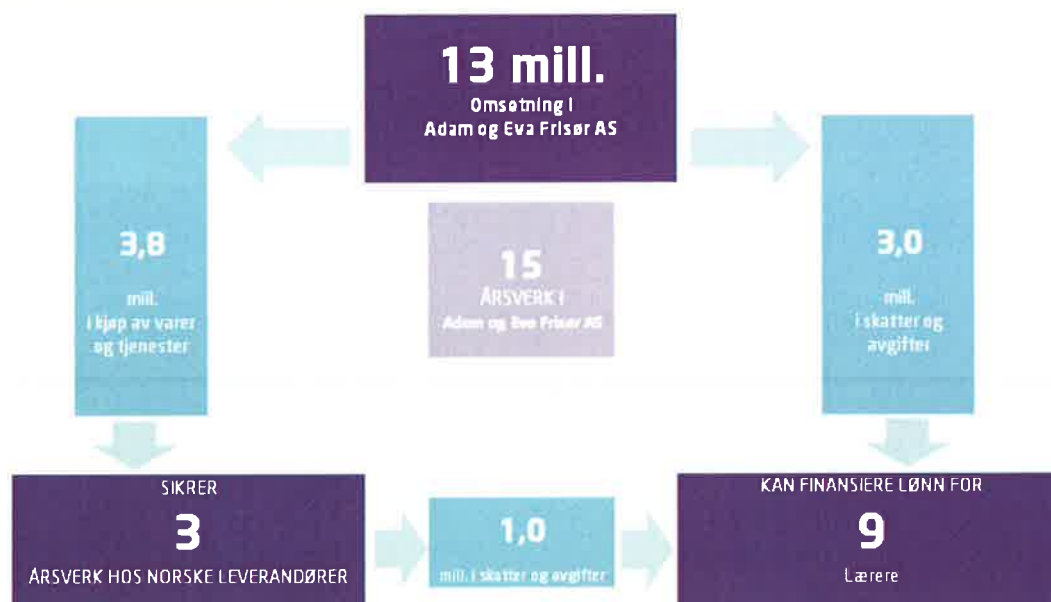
13 mill.
Omsetning i
Adam og Eva Frisør AS

3,8
mill.
i kjøp av varer
og tjenester

15
ÅRSVERK I
Adam og Eva Frisør AS

3,0
mill.
i skatter og
avgifter

SIKRER
3
ÅRSVERK HOS NORSKE LEVERANDØRER

1,0
mill. i skatter og avgifter

KAN FINANSIERE LØNN FOR
9
Lærere